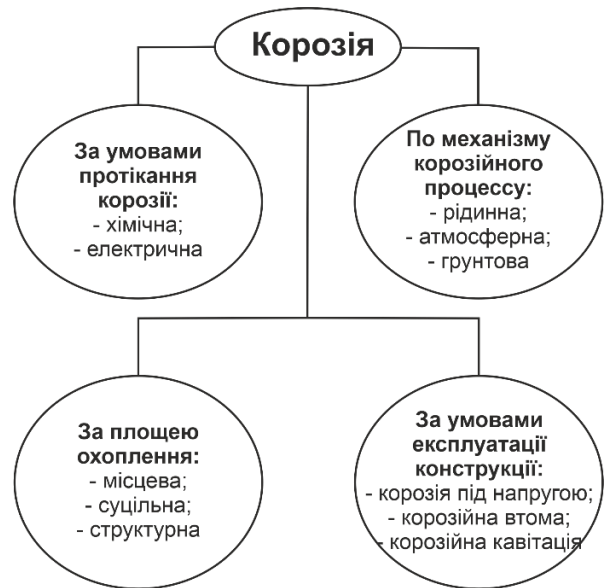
Корозія

За умовами протікання корозії:
- хімічна;
- електрична

По механізму корозійного процессу:
- рідинна;
- атмосферна;
- грунтова

За площею охоплення:
- місцева;
- суцільна;
- структурна

За умовами експлуатації конструкції:
- корозія під напругою;
- корозійна втома;
- корозійна кавітація